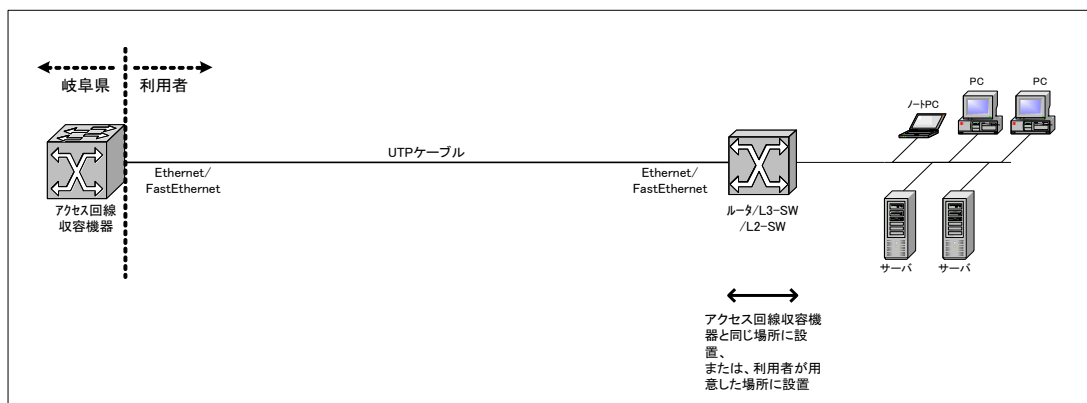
岐阜県

利用者

アクセス回線
収容機器

Ethernet/
FastEthernet

UTPケーブル

Ethernet/
FastEthernet

ルータ/L3-SW
/L2-SW

ノートPC

PC

PC

サーバ

サーバ

アクセス回線収容機器と同じ場所に設置、
または、利用者が用意した場所に設置